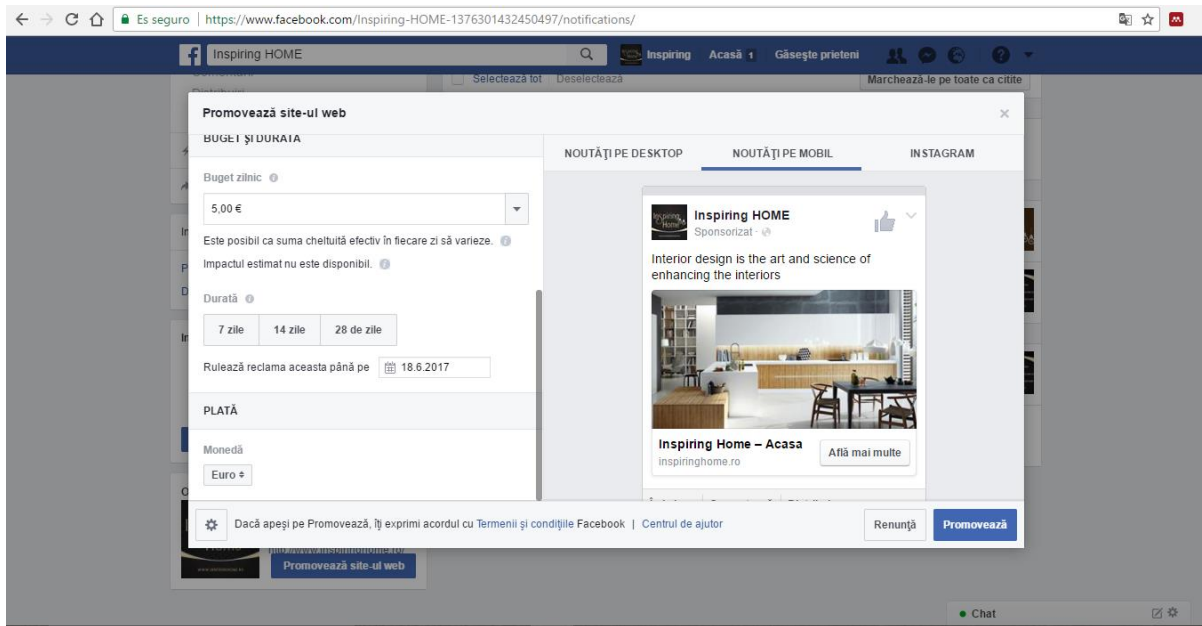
Es seguro | https://www.facebook.com/Inspiring-HOME-1376301432450497/notifications/

Inspiring HOME

Inspiring Acasă 1 Găsește prieteni

Selectează tot Deselectează

Marchează-le pe toate ca citite

Promovează site-ul web

×

BUGET ŞI DURATĂ

Buget zilnic

5,00 €

Este posibil ca suma cheltuită efectiv în fiecare zi să varieze.

Impactul estimat nu este disponibil.

Durată

7 zile | 14 zile | 28 de zile

Rulează reclama aceasta până pe 18.6.2017

PLATĂ

Monedă

Euro

NOUTĂŢI PE DESKTOP | NOUTĂŢI PE MOBIL | INSTAGRAM

Inspiring HOME
Sponsorizat ·

Interior design is the art and science of enhancing the interiors

Inspiring Home – Acasa
inspiringhome.ro

Află mai multe

Dacă apeşi pe Promovează, îţi exprimi acordul cu Termenii şi condiţiile Facebook | Centrul de ajutor

Renunţă

Promovează

Promovează site-ul web

Chat